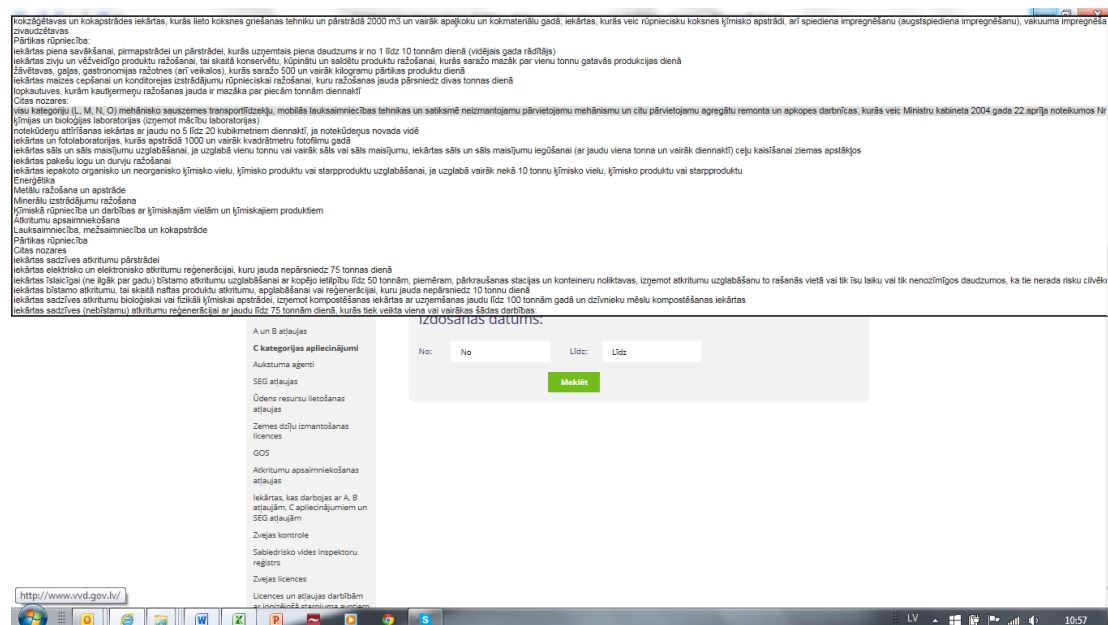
kokzāģētavas un kokapstrādes iekārtas, kurās lieto koksnes griešanas tehniku un pārstrādā 2000 m3 un vairāk apaļkoku un kokmateriālu gadā; iekārtas, kurās veic rūpnieciski koksnes ķīmisko apstrādi, arī spiediena impregnēšanu (augstspiediena impregnēšanu), vakuuma impregnēša
zivaudzētavas
Pārtikas rūpniecība:
iekārtas piena savākšanai, pirmapstrādei un pārstrādei, kurās uzņemtais piena daudzums ir no 1 līdz 10 tonnām dienā (vidējais gada rādītājs)
iekārtas zivju un vēžveidīgo produktu ražošanai, tai skaitā konservētu, kūpinātu un saldētu produktu ražošanai, kurās saražo mazāk par vienu tonnu gatavās produkcijas dienā
žāvētavas, gaļas, gastronomijas ražotnes (arī veikalos), kurās saražo 500 un vairāk kilogramu pārtikas produktu dienā
iekārtas maizes cepšanai un konditorejas izstrādājumu rūpnieciskai ražošanai, kuru ražošanas jauda pārsniedz divas tonnas dienā
iopkautuves, kurām kautķermeņu ražošanas jauda ir mazāka par piecām tonnām diennaktī
Citas nozares:
visu kategoriju (L, M, N, O) mehānisko sauszemes transportlīdzekļu, mobilās lauksaimniecības tehnikas un satiksmē neizmantojamu pārvietojamu mehānismu un citu pārvietojamu agregātu remonta un apkopes darbnīcas, kurās veic Ministru kabineta 2004.gada 22.aprīļa noteikumos Nr
ķīmijas un bioloģijas laboratorijas (izņemot mācību laboratorijas)
notekūdeņu attīrīšanas iekārtas ar jaudu no 5 līdz 20 kubikmetriem diennaktī, ja notekūdeņus novada vidē
iekārtas un fotolaboratorijas, kurās apstrādā 1000 un vairāk kvadrātmetru fotofilmu gadā
iekārtas sāls un sāls maisījumu uzglabāšanai, ja uzglabā vienu tonnu vai vairāk sāls vai sāls maisījumu, iekārtas sāls un sāls maisījumu iegūšanai (ar jaudu viena tonna un vairāk diennaktī) ceļu kaisīšanai ziemas apstākļos
iekārtas pakešu logu un durvju ražošanai
iekārtas iepakoto organisko un neorganisko ķīmisko vielu, ķīmisko produktu vai starpproduktu uzglabāšanai, ja uzglabā vairāk nekā 10 tonnu ķīmisko vielu, ķīmisko produktu vai starpprodukti
Enerģētika
Metālu ražošana un apstrāde
Minerālu izstrādājumu ražošana
Ķīmiskā rūpniecība un darbības ar ķīmiskajām vielām un ķīmiskajiem produktiem
Atkritumu apsaimniekošana
Lauksaimniecība, mežsaimniecība un kokapstrāde
Pārtikas rūpniecība
Citas nozares
iekārtas sadzīves atkritumu pārstrādei
iekārtas elektrisko un elektronisko atkritumu reģenerācijai, kuru jauda nepārsniedz 75 tonnas dienā
iekārtas īslaicīgai (ne ilgāk par gadu) bīstamo atkritumu uzglabāšanai ar kopējo ietilpību līdz 50 tonnām, piemēram, pārkraušanas stacijas un konteineru noliktavas, izņemot atkritumu uzglabāšanu to rašanās vietā vai tik īsu laiku vai tik nenozīmīgos daudzumos, ka tie nerada risku cilvēku
iekārtas bīstamo atkritumu, tai skaitā naftas produktu atkritumu, apglabāšanai vai reģenerācijai, kuru jauda nepārsniedz 10 tonnu dienā
iekārtas sadzīves atkritumu bioloģiskai vai fizikāli ķīmiskai apstrādei, izņemot kompostēšanas iekārtas ar uzņemšanas jaudu līdz 100 tonnām gadā un dzīvnieku mēslu kompostēšanas iekārtas
iekārtas sadzīves (nebīstamu) atkritumu reģenerācijai ar jaudu līdz 75 tonnām dienā, kurās tiek veikta viena vai vairākas šādas darbības:

A un B atļaujas
C kategorijas apliecinājumi
Aukstuma aģenti
SEG atļaujas
Ūdens resursu lietošanas atļaujas
Zemes dzīļu izmantošanas licences
GOS
Atkritumu apsaimniekošanas atļaujas
Iekārtas, kas darbojas ar A, B atļaujām, C apliecinājumiem un SEG atļaujām
Zvejas kontrole
Sabiedriskā vides inspektoru reģistrs
Zvejas licences
Licences un atļaujas darbībām ar jonizējošā starojuma avotiem

Izdošanas datums:
No: No
Līdz: Līdz
Meklēt

http://www.vvd.gov.lv/
LV 10:57